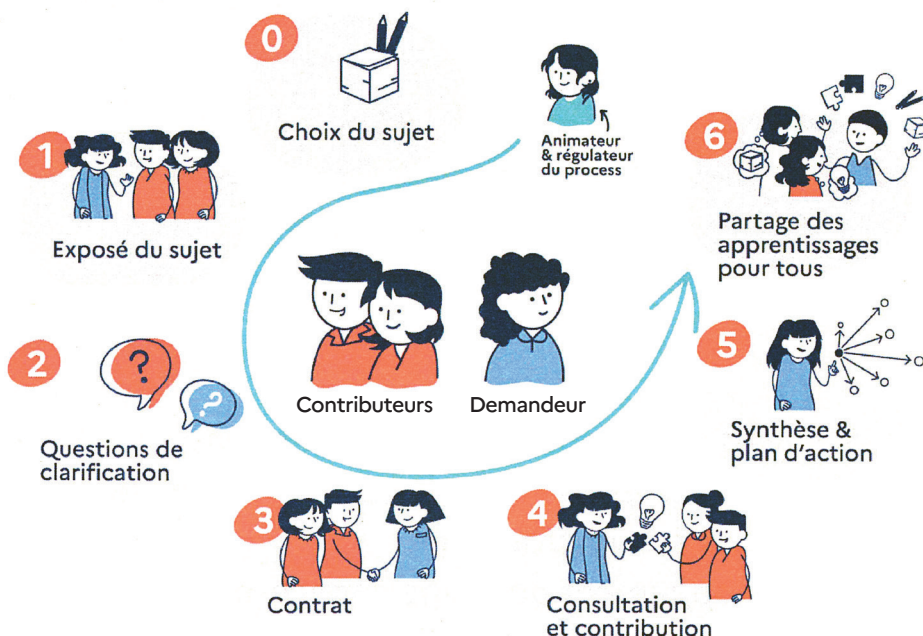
0
Choix du sujet

Animateur & régulateur du process

1
Exposé du sujet

6
Partage des apprentissages pour tous

Contributeurs

Demandeur

2
Questions de clarification

5
Synthèse & plan d'action

3
Contrat

4
Consultation et contribution